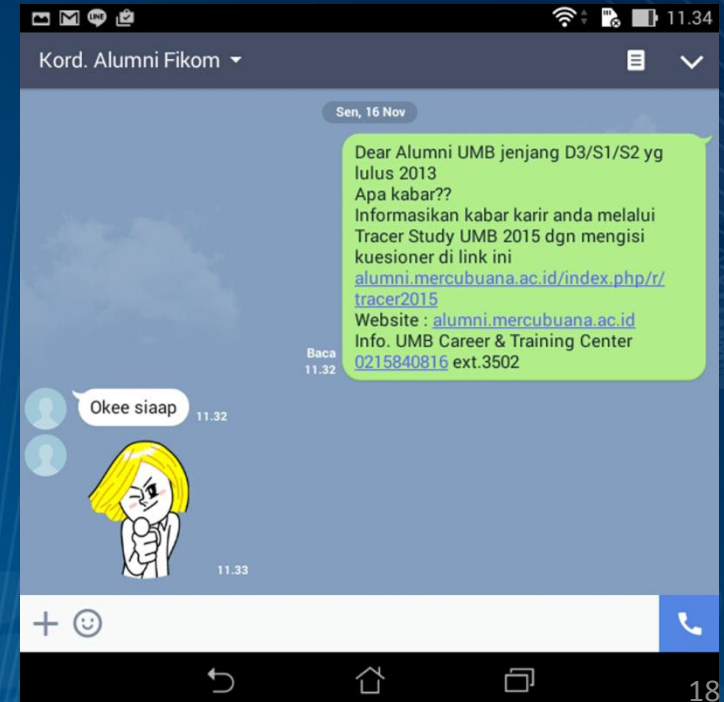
LINE 11.34

Kord. Alumni Fikom

Sen, 16 Nov

Dear Alumni UMB jenjang D3/S1/S2 yg lulus 2013
Apa kabar??
Informasikan kabar karir anda melalui Tracer Study UMB 2015 dgn mengisi kuesioner di link ini
alumni.mercubuana.ac.id/index.php/r/tracer2015
Website : alumni.mercubuana.ac.id
Info. UMB Career & Training Center 0215840816 ext.3502

Baca
11.32

Okee siaap 11.32

11.33

18